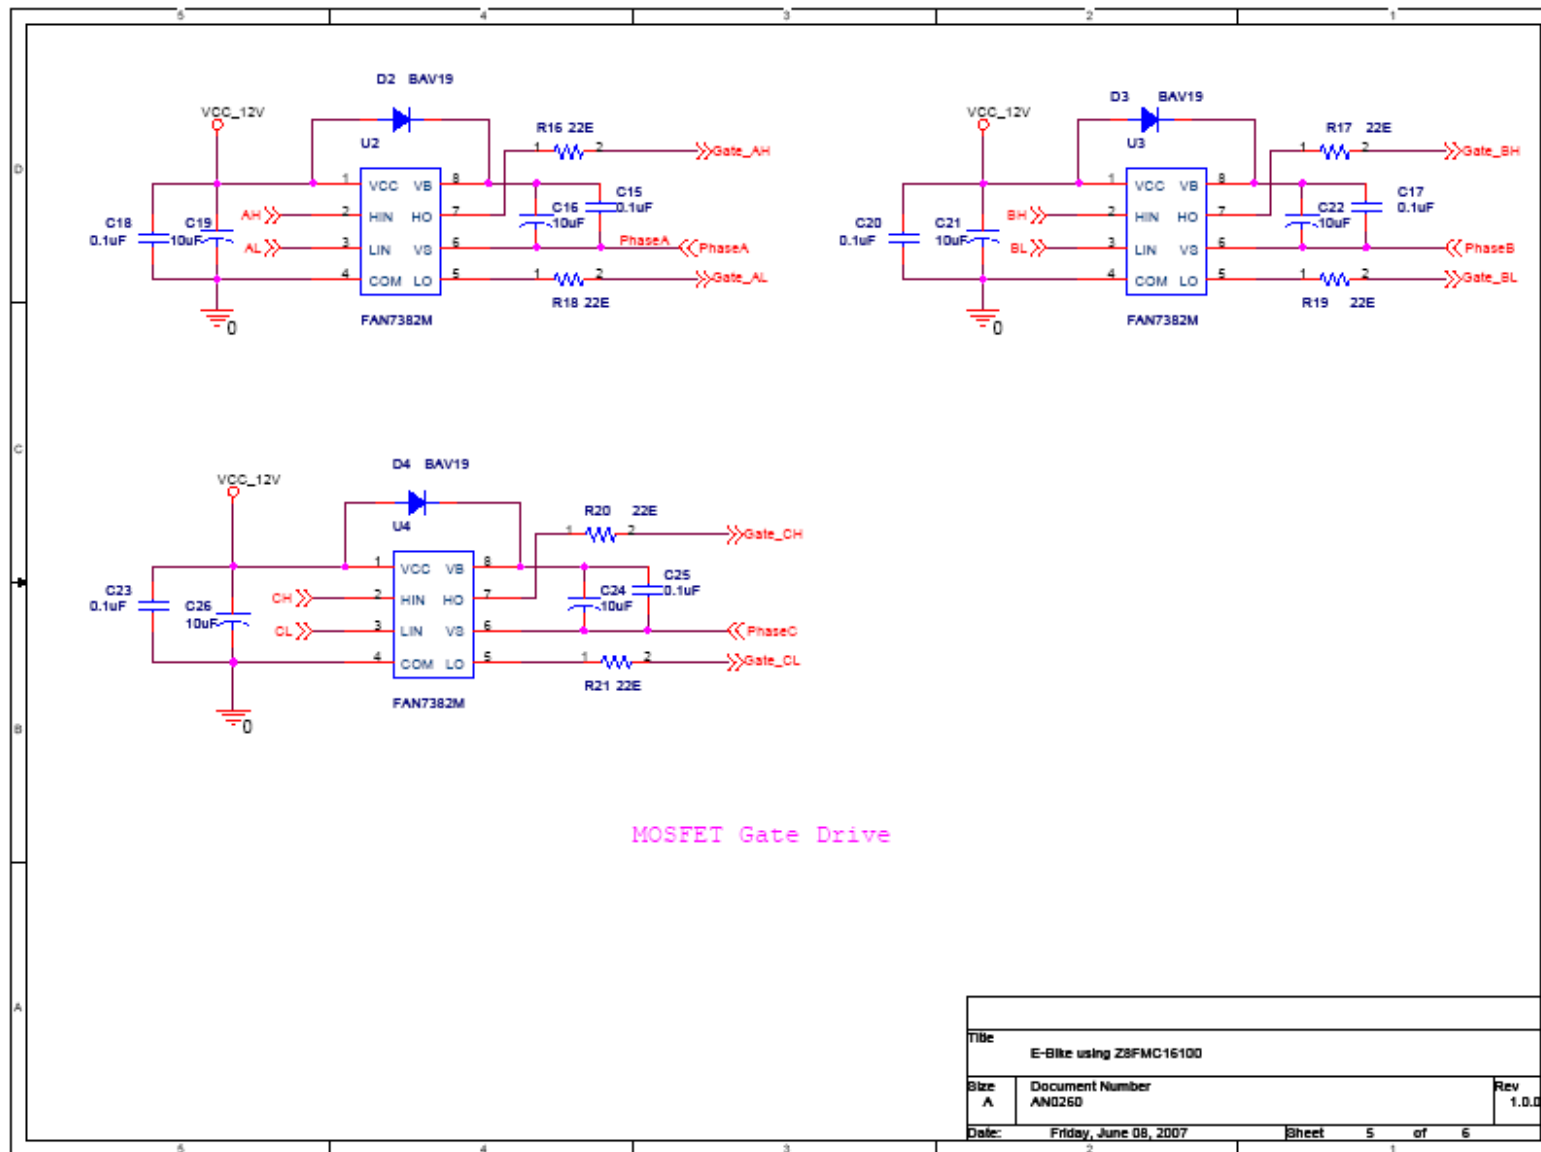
5
4
3
2
1

D
C
B
A

D2 BAV19
VCC_12V
U2
R16 22E
Gate_AH
1
2
1 VCC VB 8
2 HIN HO 7
3 LIN VS 6
4 COM LO 5
C18
0.1uF
C19
10uF
AH
AL
C16
10uF
C15
0.1uF
PhaseA
PhaseA
Gate_AL
R18 22E
0
FAN7382M

D3 BAV19
VCC_12V
U3
R17 22E
Gate_BH
1 VCC VB 8
2 HIN HO 7
3 LIN VS 6
4 COM LO 5
C20
0.1uF
C21
10uF
BH
BL
C22
10uF
C17
0.1uF
PhaseB
Gate_BL
R19 22E
0
FAN7382M

D4 BAV19
VCC_12V
U4
R20 22E
Gate_CH
1 VCC VB 8
2 HIN HO 7
3 LIN VS 6
4 COM LO 5
C23
0.1uF
C26
10uF
CH
CL
C24
10uF
C25
0.1uF
PhaseC
Gate_CL
R21 22E
0
FAN7382M

MOSFET Gate Drive

Title
E-Bike using Z8FMC16100
Size
A
Document Number
AN0260
Rev
1.0.0
Date: Friday, June 08, 2007
Sheet 5 of 6